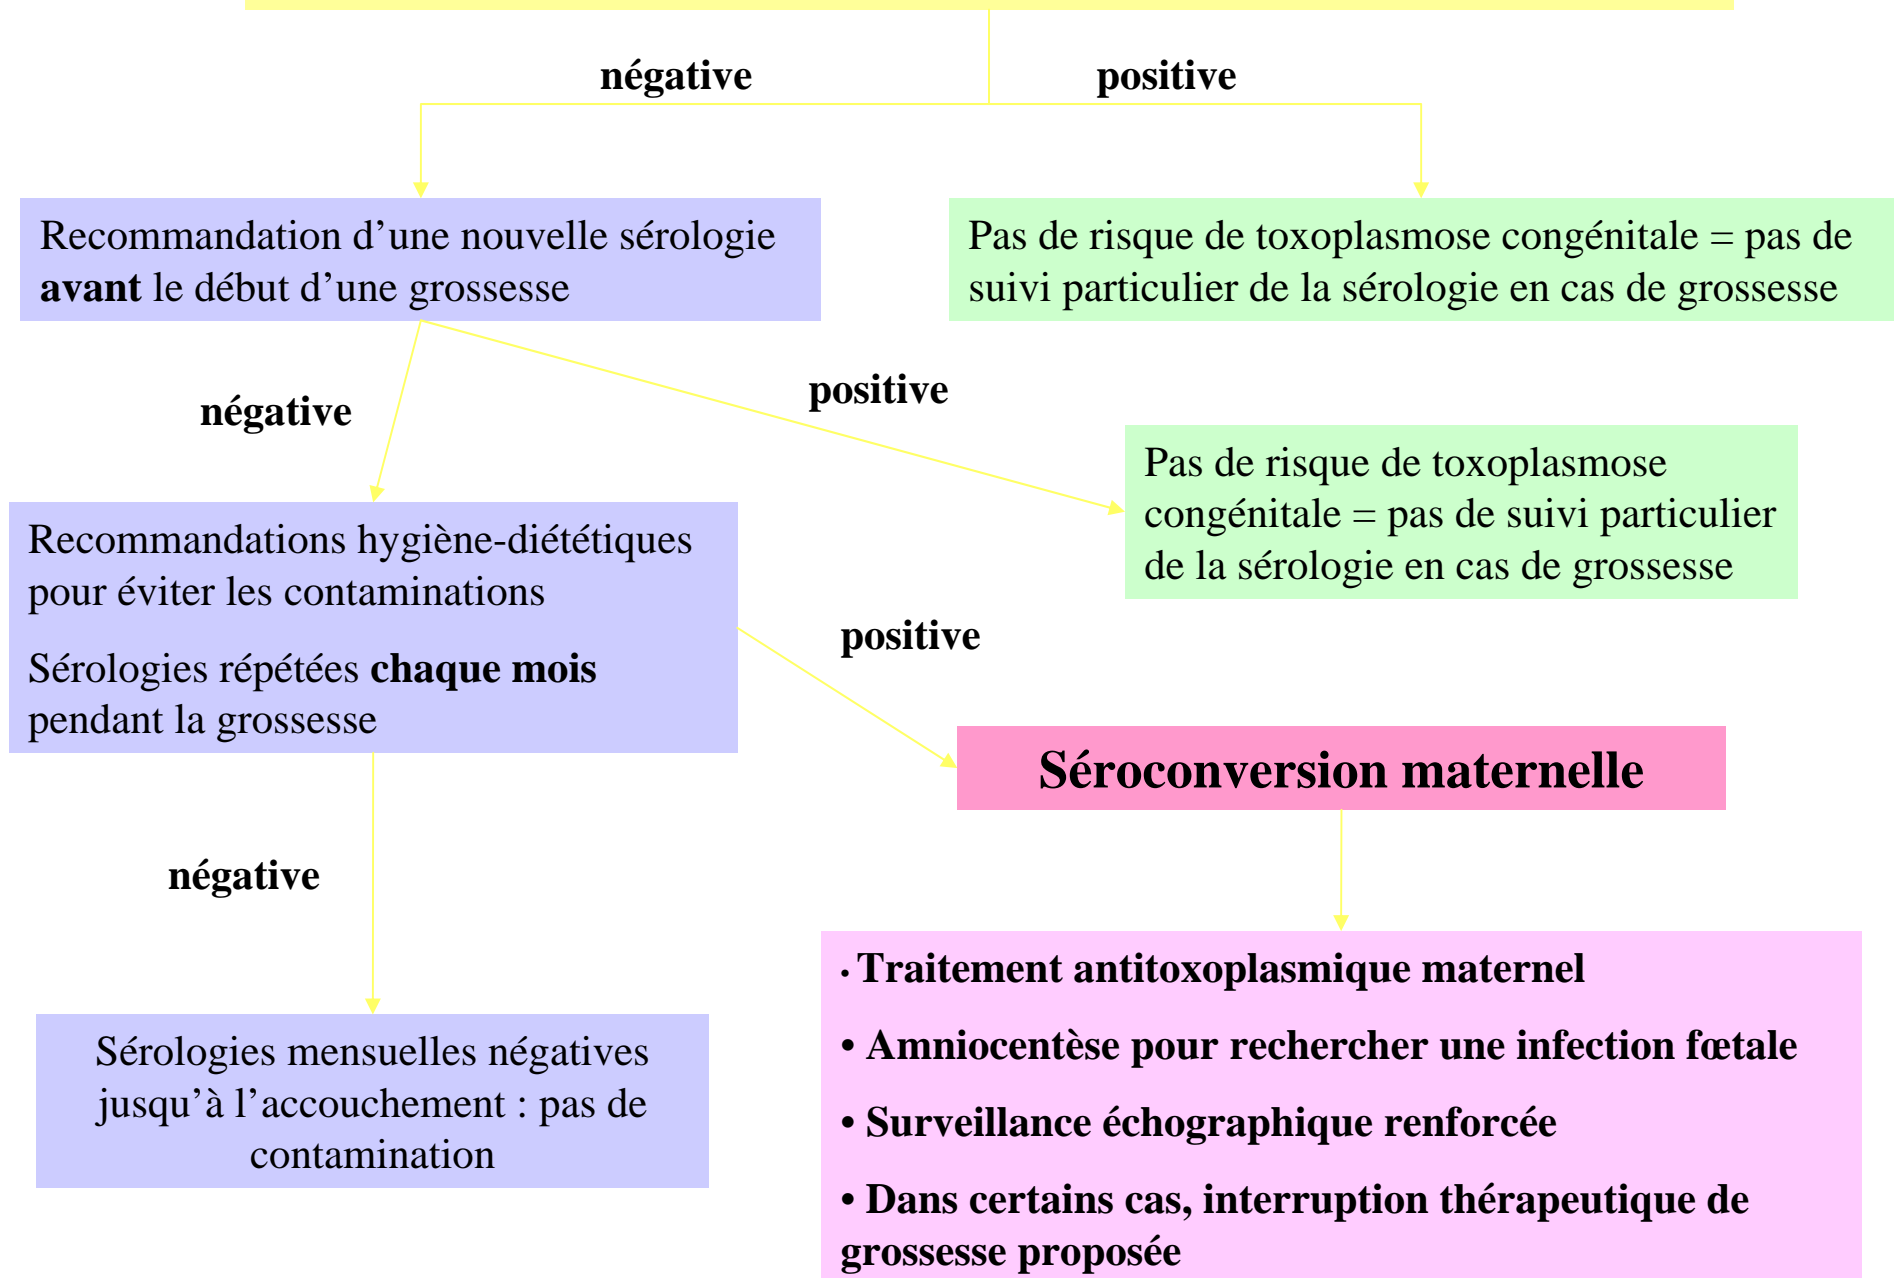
négative

positive

Recommandation d’une nouvelle sérologie **avant** le début d’une grossesse

Pas de risque de toxoplasmose congénitale = pas de suivi particulier de la sérologie en cas de grossesse

négative

positive

Pas de risque de toxoplasmose congénitale = pas de suivi particulier de la sérologie en cas de grossesse

Recommandations hygiène-diététiques pour éviter les contaminations

Sérologies répétées **chaque mois** pendant la grossesse

positive

Séroconversion maternelle

négative

Sérologies mensuelles négatives jusqu’à l’accouchement : pas de contamination

• Traitement antitoxoplasmique maternel

• Amniocentèse pour rechercher une infection fœtale

• Surveillance échographique renforcée

• Dans certains cas, interruption thérapeutique de grossesse proposée